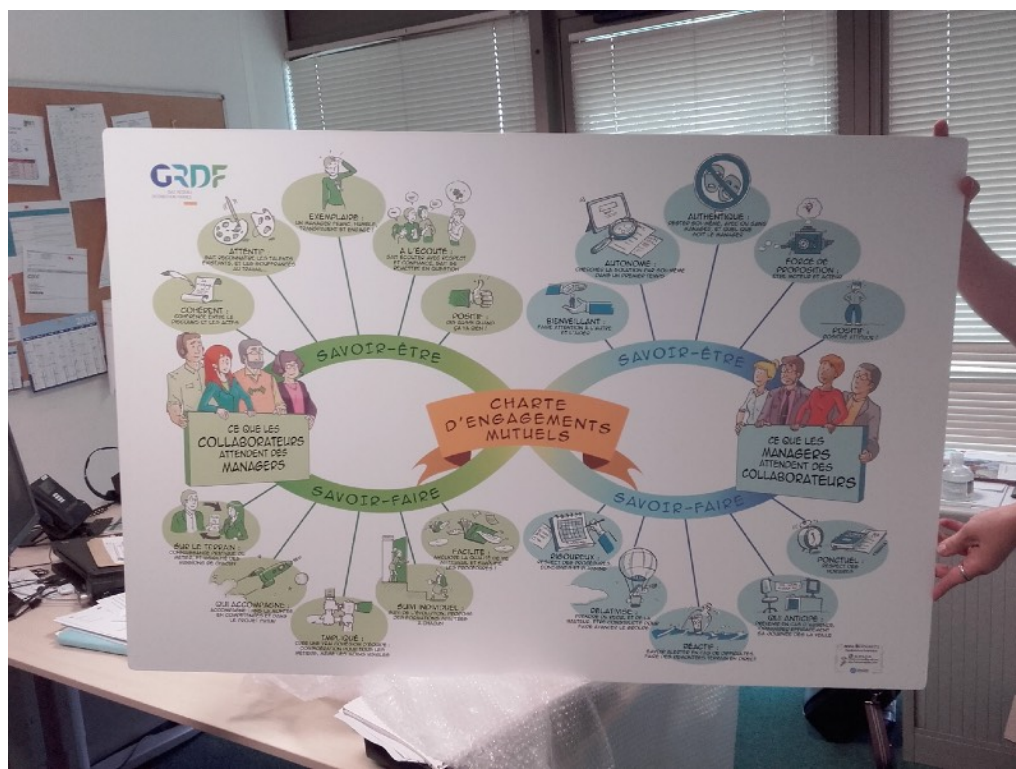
GRDF

EXEMPLAIRE : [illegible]

ATTENTIF : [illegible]

À L'ÉCOUTE : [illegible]

COHÉRENT : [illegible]

POSITIF : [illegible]

SAVOIR-ÊTRE

CE QUE LES COLLABORATEURS ATTENDENT DES MANAGERS

SAVOIR-FAIRE

SUR LE TERRAIN : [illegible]

QUI ACCOMPAGNE : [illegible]

IMPLIQUÉ : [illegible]

SUIVI INDIVIDUEL : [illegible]

FACILITE : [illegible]

CHARTE D'ENGAGEMENTS MUTUELS

AUTONOME : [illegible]

AUTHENTIQUE : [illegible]

FORCE DE PROPOSITION : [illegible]

BIENVEILLANT : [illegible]

POSITIF : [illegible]

SAVOIR-ÊTRE

CE QUE LES MANAGERS ATTENDENT DES COLLABORATEURS

SAVOIR-FAIRE

RIGOUREUX : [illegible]

RELATIVISE : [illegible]

RÉACTIF : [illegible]

QUI ANTICIPE : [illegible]

PONCTUEL : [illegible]